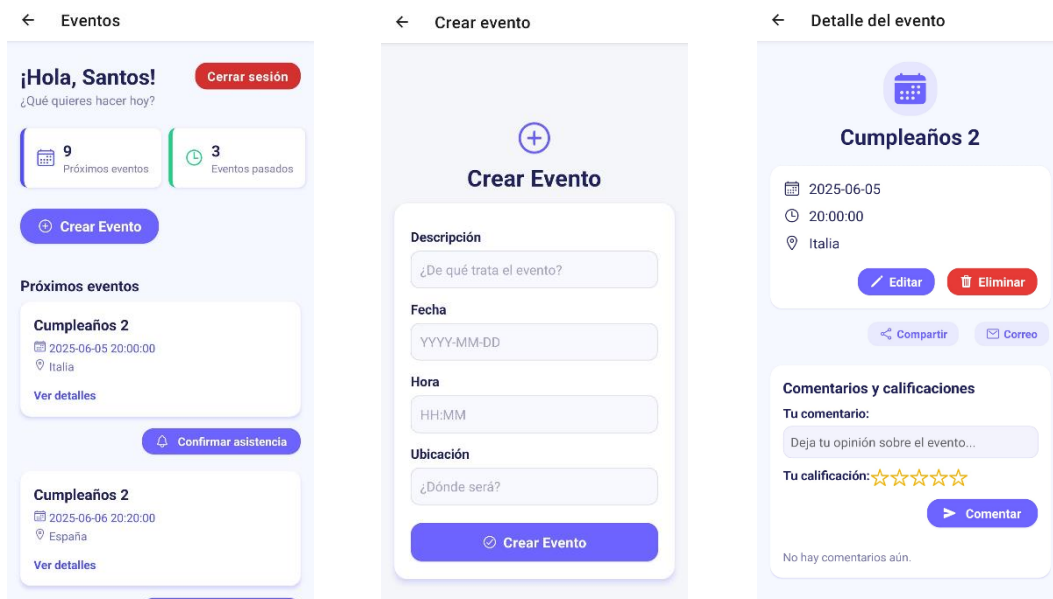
Eventos

¡Hola, Santos!
¿Qué quieres hacer hoy?

Cerrar sesión

9
Próximos eventos

3
Eventos pasados

Crear Evento

Próximos eventos

Cumpleaños 2
2025-06-05 20:00:00
Italia
Ver detalles

Confirmar asistencia

Cumpleaños 2
2025-06-06 20:20:00
España
Ver detalles

Crear evento

Crear Evento

Descripción
¿De qué trata el evento?

Fecha
YYYY-MM-DD

Hora
HH:MM

Ubicación
¿Dónde será?

Crear Evento

Detalle del evento

Cumpleaños 2

2025-06-05
20:00:00
Italia

Editar
Eliminar

Compartir
Correo

Comentarios y calificaciones
Tu comentario:
Deja tu opinión sobre el evento...
Tu calificación: ☆☆☆☆☆

Comentar

No hay comentarios aún.